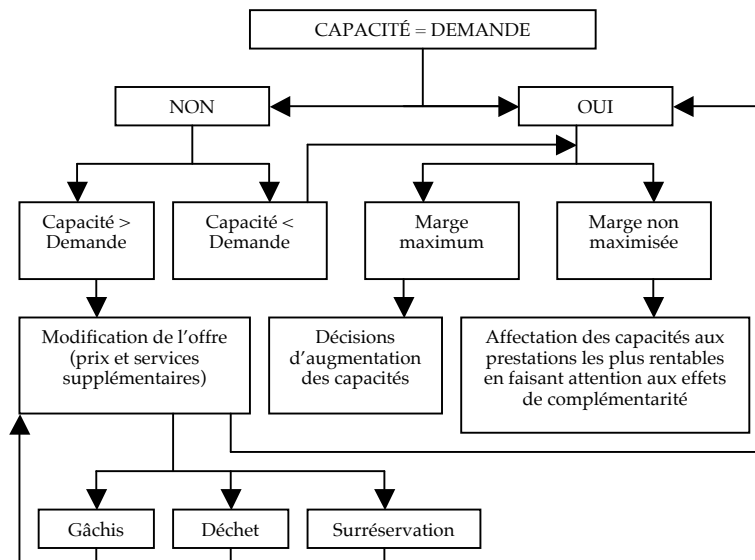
CAPACITÉ = DEMANDE

NON

OUI

Capacité > Demande

Capacité < Demande

Marge maximum

Marge non maximisée

Modification de l’offre (prix et services supplémentaires)

Décisions d’augmentation des capacités

Affectation des capacités aux prestations les plus rentables en faisant attention aux effets de complémentarité

Gâchis

Déchet

Surréservation